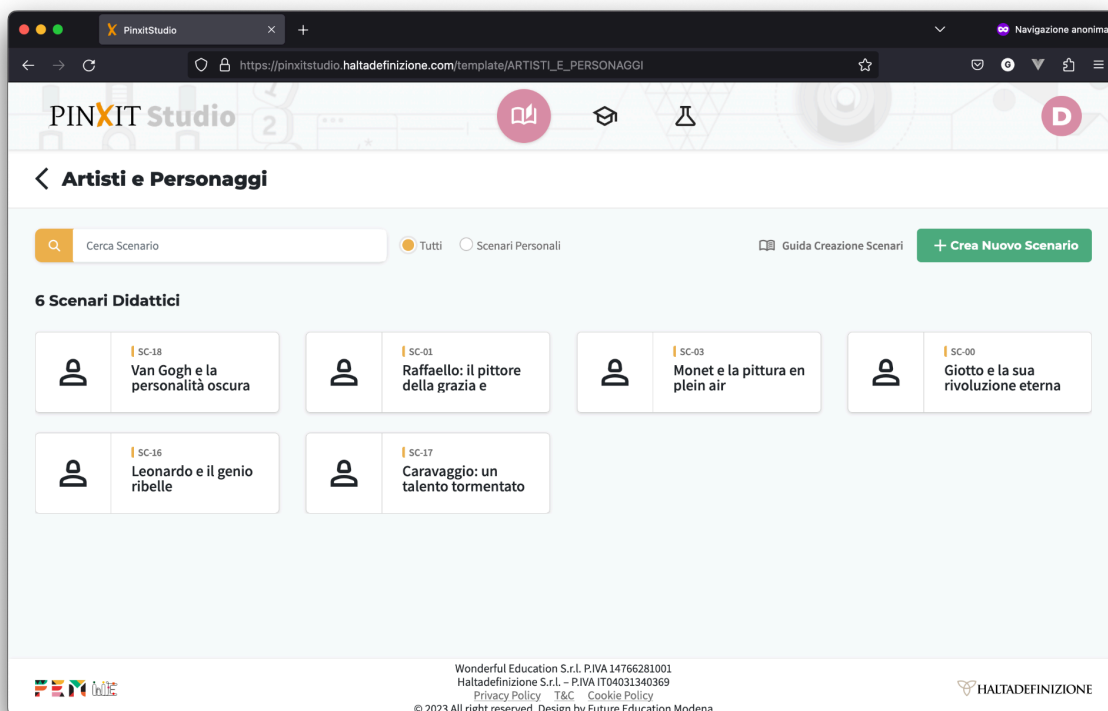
PinxitStudio

Navigazione anonima

https://pinxitstudio.haltadefinizione.com/template/ARTISTI_E_PERSONAGGI

PINXIT Studio

D

Artisti e Personaggi

Cerca Scenario

Tutti

Scenari Personali

Guida Creazione Scenari

+ Crea Nuovo Scenario

6 Scenari Didattici

SC-18
Van Gogh e la personalità oscura

SC-01
Raffaello: il pittore della grazia e

SC-03
Monet e la pittura en plein air

SC-00
Giotto e la sua rivoluzione eterna

SC-16
Leonardo e il genio ribelle

SC-17
Caravaggio: un talento tormentato

FEM

Wonderful Education S.r.l. P.IVA 14766281001
Haltadefinizione S.r.l. – P.IVA IT04031340369
Privacy Policy T&C Cookie Policy
© 2023 All right reserved. Design by Future Education Modena

HALTADEFINIZIONE